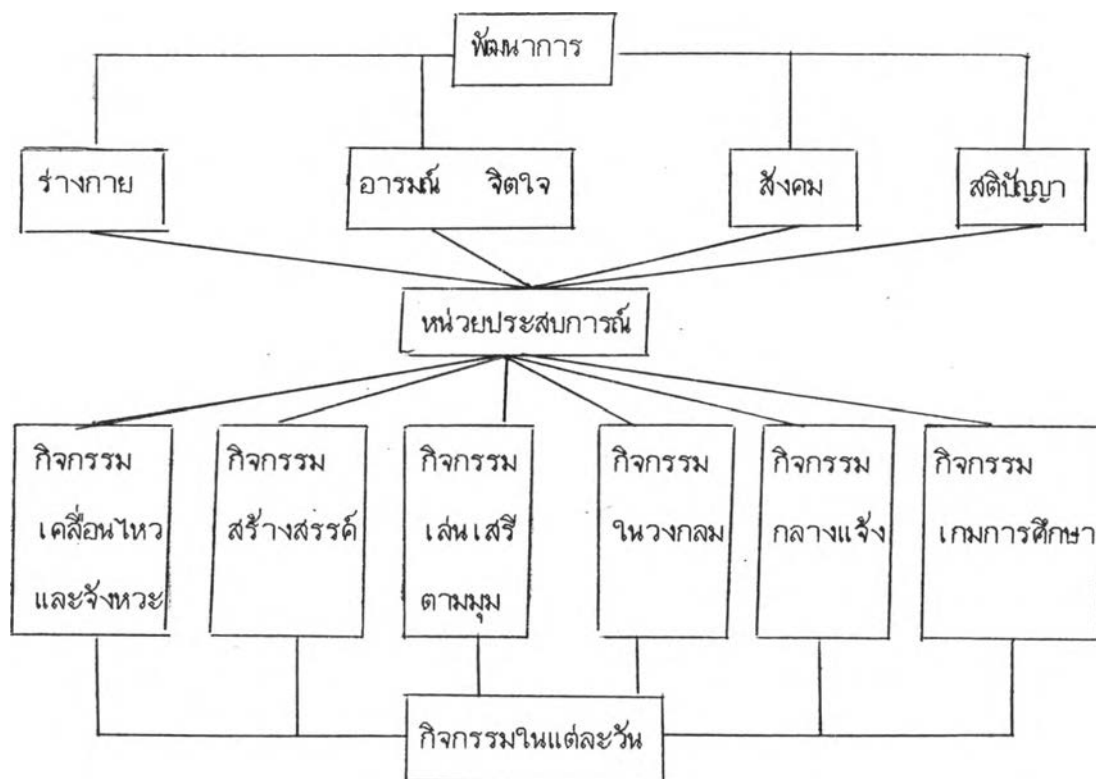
พัฒนาการ

ร่างกาย

อารมณ์ จิตใจ

สังคม

สติปัญญา

หน่วยประสบการณ์

กิจกรรม เคลื่อนไหว และจังหวะ

กิจกรรม สร้างสรรค์

กิจกรรม เล่นเสรี ตามมุม

กิจกรรม ในวงกลม

กิจกรรม กลางแจ้ง

กิจกรรม เกมการศึกษา

กิจกรรมในแต่ละวัน